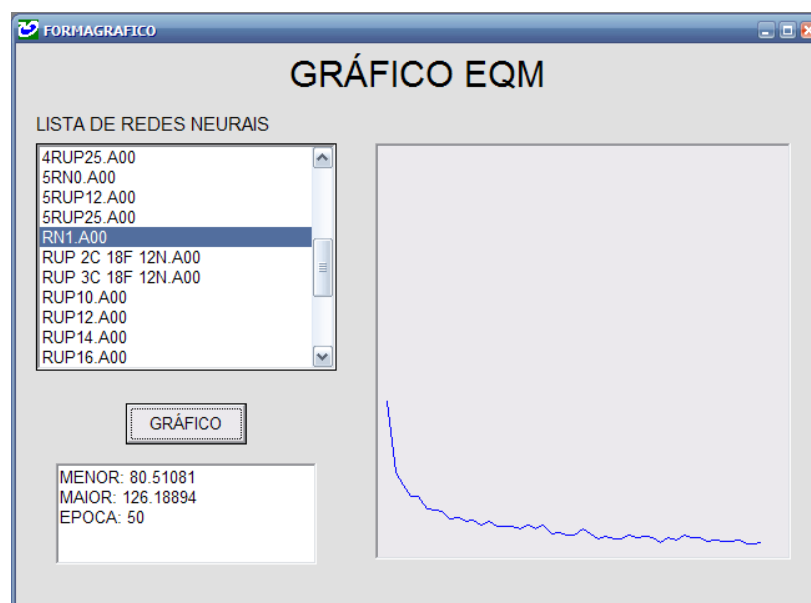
FORMAGRAFICO

GRÁFICO EQM

LISTA DE REDES NEURAIS

4RUP25.A00
5RN0.A00
5RUP12.A00
5RUP25.A00
RN1.A00
RUP 2C 18F 12N.A00
RUP 3C 18F 12N.A00
RUP10.A00
RUP12.A00
RUP14.A00
RUP16.A00

GRÁFICO

MENOR: 80.51081
MAIOR: 126.18894
EPOCA: 50